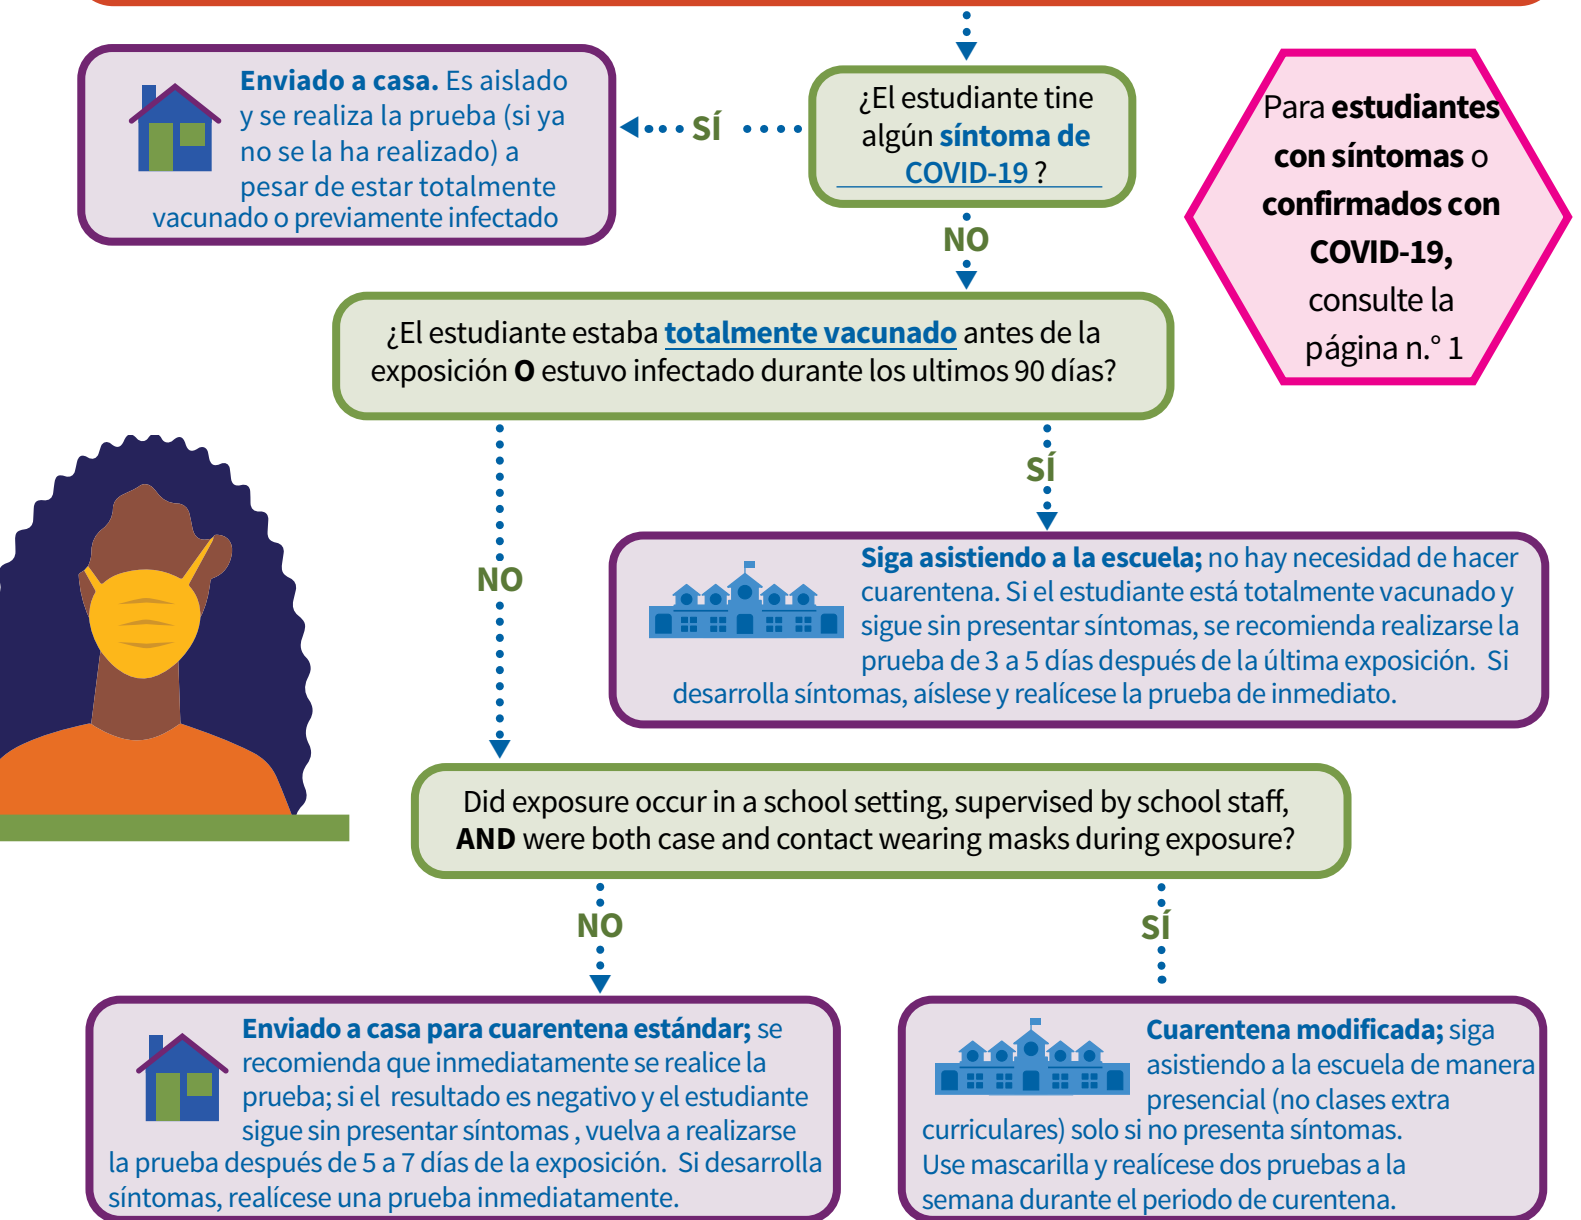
¿El estudiante tine algún **síntoma de COVID-19** ?

SÍ

**Enviado a casa.** Es aislado y se realiza la prueba (si ya no se la ha realizado) a pesar de estar totalmente vacunado o previamente infectado

Para **estudiantes con síntomas** o **confirmados con COVID-19,** consulte la página n.° 1

NO

¿El estudiante estaba **totalmente vacunado** antes de la exposición **O** estuvo infectado durante los ultimos 90 días?

SÍ

**Siga asistiendo a la escuela;** no hay necesidad de hacer cuarentena. Si el estudiante está totalmente vacunado y sigue sin presentar síntomas, se recomienda realizarse la prueba de 3 a 5 días después de la última exposición. Si desarrolla síntomas, aíslese y realícese la prueba de inmediato.

NO

Did exposure occur in a school setting, supervised by school staff, **AND** were both case and contact wearing masks during exposure?

NO

SÍ

**Enviado a casa para cuarentena estándar;** se recomienda que inmediatamente se realice la prueba; si el resultado es negativo y el estudiante sigue sin presentar síntomas , vuelva a realizarse la prueba después de 5 a 7 días de la exposición. Si desarrolla síntomas, realícese una prueba inmediatamente.

**Cuarentena modificada;** siga asistiendo a la escuela de manera presencial (no clases extra curriculares) solo si no presenta síntomas. Use mascarilla y realícese dos pruebas a la semana durante el periodo de curentena.